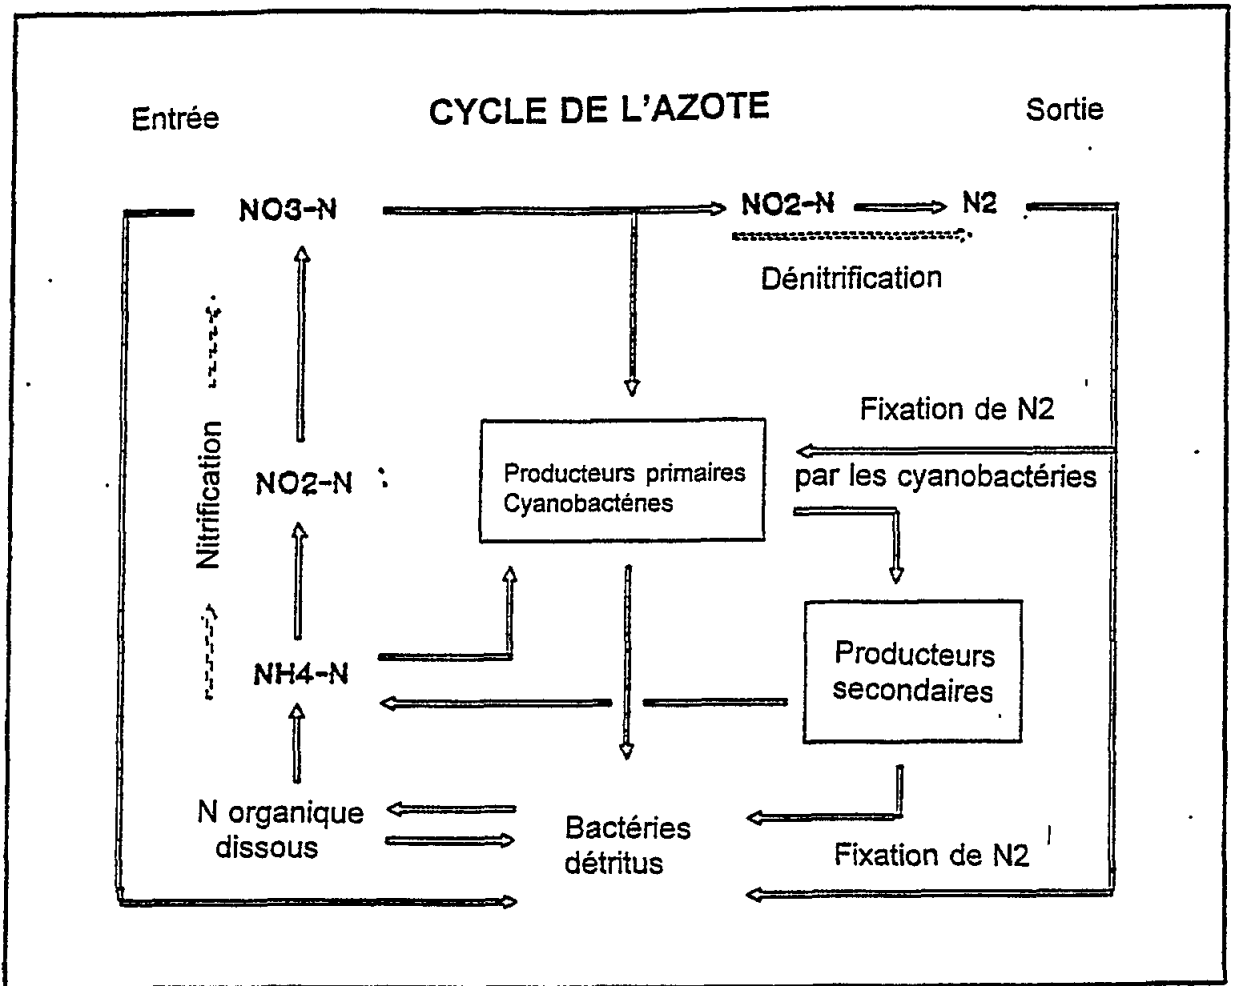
Entrée

CYCLE DE L'AZOTE

Sortie

NO3-N

NO2-N

N2

Dénitrification

Nitrification

Fixation de N2

par les cyanobactéries

NO2-N

Producteurs primaires
Cyanobacténes

Producteurs secondaires

NH4-N

N organique dissous

Bactéries détritus

Fixation de N2